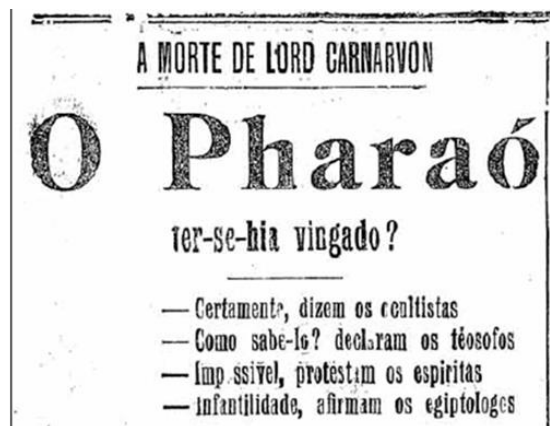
A MORTE DE LORD CARNARVON

O Pharaó

ter-se-hia vingado?

— Certamente, dizem os cultistas
— Como sabe-lo? declaram os téosofos
— Impossivel, protestam os espiritas
— Infantilidade, afirmam os egiptologos